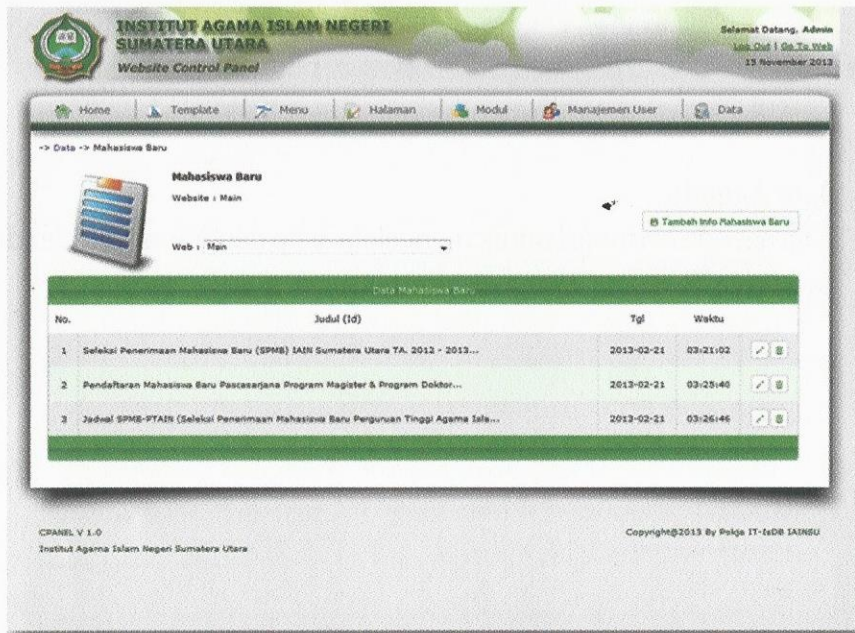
INSTITUT AGAMA ISLAM NEGERI
SUMATERA UTARA
Website Control Panel

Selamat Datang, Admin
Log Out | Go To Web
13 November 2013

Home | Template | Menu | Halaman | Modul | Manajemen User | Data

-> Data -> Mahasiswa Baru

Mahasiswa Baru
Website : Main

Tambah Info Mahasiswa Baru

Web : Main

Data Mahasiswa Baru

| No. | Judul (Id) | Tgl | Waktu |
|---|---|---|---|
| 1 | Seleksi Penerimaan Mahasiswa Baru (SPMB) IAIN Sumatera Utara TA. 2012 - 2013... | 2013-02-21 | 03:21:02 |
| 2 | Pendaftaran Mahasiswa Baru Pascasarjana Program Magister & Program Doktor... | 2013-02-21 | 03:25:40 |
| 3 | Jadwal SPMB-PTAIN (Seleksi Penerimaan Mahasiswa Baru Perguruan Tinggi Agama Isla... | 2013-02-21 | 03:26:46 |

CPANEL V 1.0
Institut Agama Islam Negeri Sumatera Utara

Copyright@2013 By Pokja IT-IsDB IAINSU